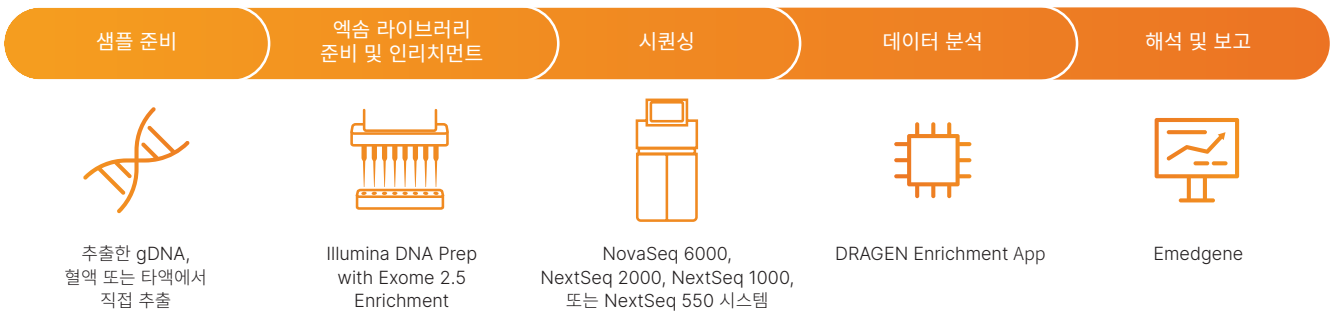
샘플 준비

엑솜 라이브러리 준비 및 인리치먼트

시퀀싱

데이터 분석

해석 및 보고

추출한 gDNA, 혈액 또는 타액에서 직접 추출

Illumina DNA Prep with Exome 2.5 Enrichment

NovaSeq 6000, NextSeq 2000, NextSeq 1000, 또는 NextSeq 550 시스템

DRAGEN Enrichment App

Emedgene